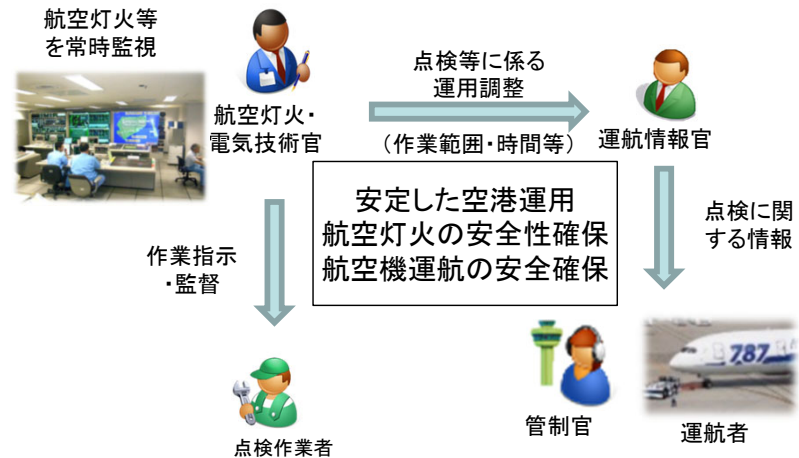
航空灯火等
を常時監視

航空灯火・
電気技術官

点検等に係る
運用調整

（作業範囲・時間等）

運航情報官

安定した空港運用
航空灯火の安全性確保
航空機運航の安全確保

作業指示
・監督

点検に関
する情報

点検作業者

管制官

787

運航者